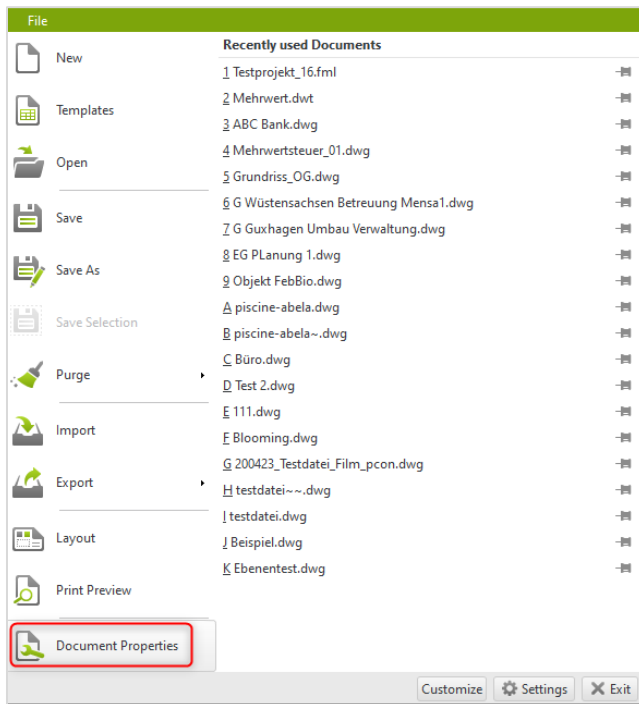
File

New

Templates

Open

Save

Save As

Save Selection

Purge

Import

Export

Layout

Print Preview

Document Properties

Recently used Documents

1 Testprojekt_16.fml
2 Mehrwert.dwt
3 ABC Bank.dwg
4 Mehrwertsteuer_01.dwg
5 Grundriss_OG.dwg
6 G Wüstensachsen Betreuung Mensa1.dwg
7 G Guxhagen Umbau Verwaltung.dwg
8 EG PLanung 1.dwg
9 Objekt FebBio.dwg
A piscine-abela.dwg
B piscine-abela~.dwg
C Büro.dwg
D Test 2.dwg
E 111.dwg
F Blooming.dwg
G 200423_Testdatei_Film_pcon.dwg
H testdatei~~.dwg
I testdatei.dwg
J Beispiel.dwg
K Ebenentest.dwg

Customize Settings Exit